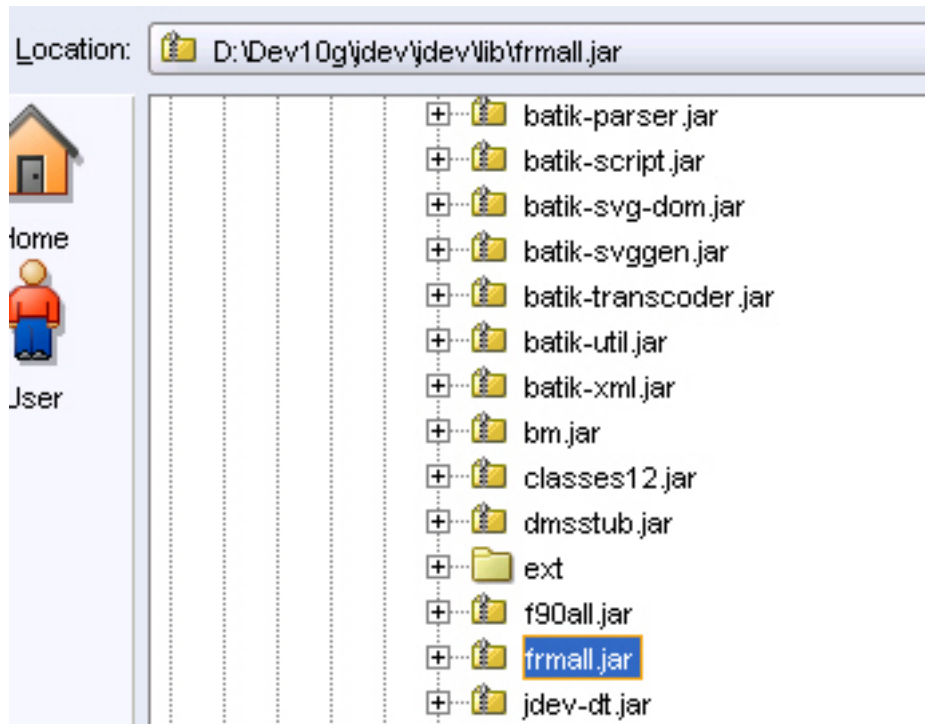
Location: D:\Dev10g\jdev\jdev\lib\frmall.jar

lome

Jser

batik-parser.jar
batik-script.jar
batik-svg-dom.jar
batik-svggen.jar
batik-transcoder.jar
batik-util.jar
batik-xml.jar
bm.jar
classes12.jar
dmsstub.jar
ext
f90all.jar
frmall.jar
jdev-dt.jar